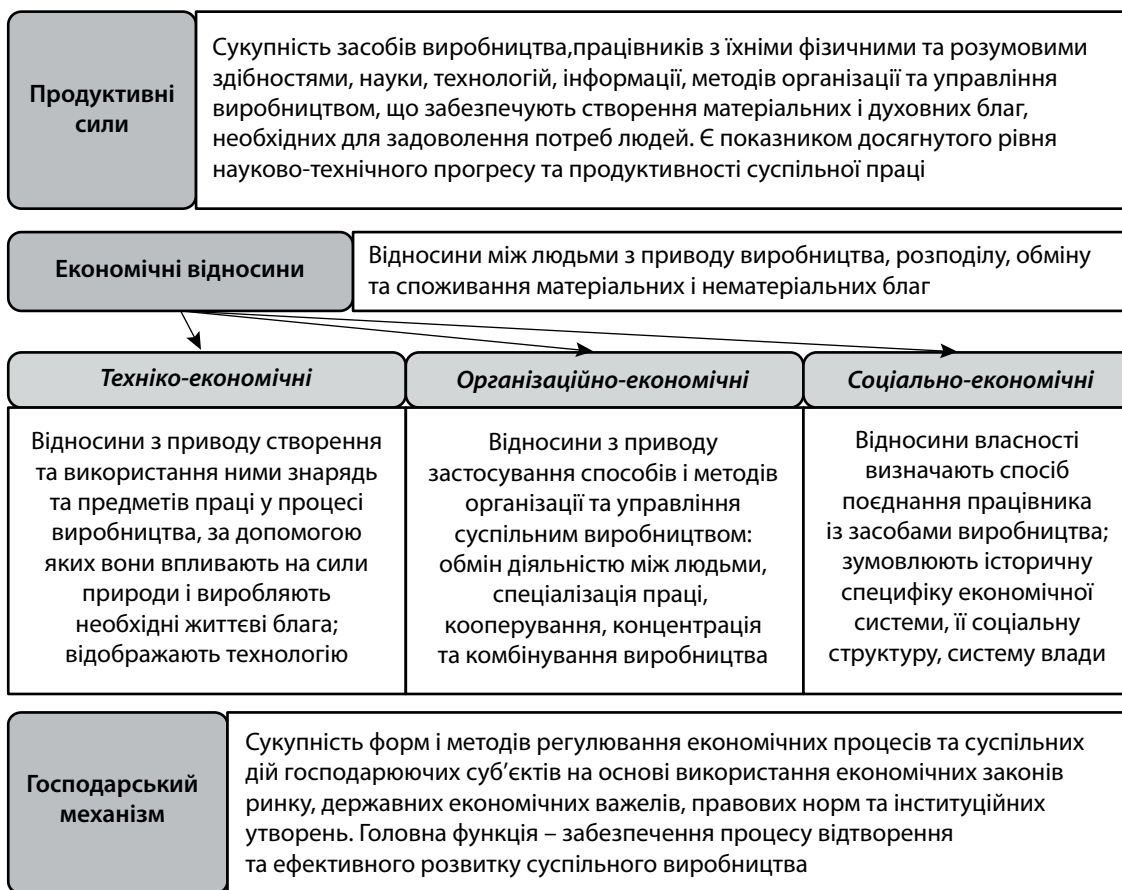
Продуктивні сили

Сукупність засобів виробництва,працівників з їхніми фізичними та розумовими здібностями, науки, технологій, інформації, методів організації та управління виробництвом, що забезпечують створення матеріальних і духовних благ, необхідних для задоволення потреб людей. Є показником досягнутого рівня науково-технічного прогресу та продуктивності суспільної праці

Економічні відносини

Відносини між людьми з приводу виробництва, розподілу, обміну та споживання матеріальних і нематеріальних благ

| *Техніко-економічні* | *Організаційно-економічні* | *Соціально-економічні* |
|---|---|---|
| Відносини з приводу створення та використання ними знарядь та предметів праці у процесі виробництва, за допомогою яких вони впливають на сили природи і виробляють необхідні життєві блага; відображають технологію | Відносини з приводу застосування способів і методів організації та управління суспільним виробництвом: обмін діяльністю між людьми, спеціалізація праці, кооперування, концентрація та комбінування виробництва | Відносини власності визначають спосіб поєднання працівника із засобами виробництва; зумовлюють історичну специфіку економічної системи, її соціальну структуру, систему влади |

Господарський механізм

Сукупність форм і методів регулювання економічних процесів та суспільних дій господарюючих суб'єктів на основі використання економічних законів ринку, державних економічних важелів, правових норм та інституційних утворень. Головна функція – забезпечення процесу відтворення та ефективного розвитку суспільного виробництва